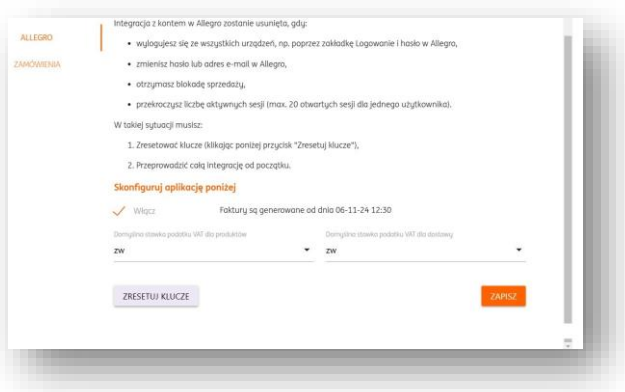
ALLEGRO

ZAMÓWIENIA

Integracja z kontem w Allegro zostanie usunięta, gdy:

• wylogujesz się ze wszystkich urządzeń, np. poprzez zakładkę Logowanie i hasło w Allegro,

• zmienisz hasło lub adres e-mail w Allegro,

• otrzymasz blokadę sprzedaży,

• przekroczysz liczbę aktywnych sesji (max. 20 otwartych sesji dla jednego użytkownika).

W takiej sytuacji musisz:

1. Zresetować klucze (klikając poniżej przycisk "Zresetuj klucze"),

2. Przeprowadzić całą integrację od początku.

Skonfiguruj aplikację poniżej

✓ Włącz

Faktury są generowane od dnia 06-11-24 12:30

Domyślna stawka podatku VAT dla produktów

zw

Domyślna stawka podatku VAT dla dostawy

zw

ZRESETUJ KLUCZE

ZAPISZ